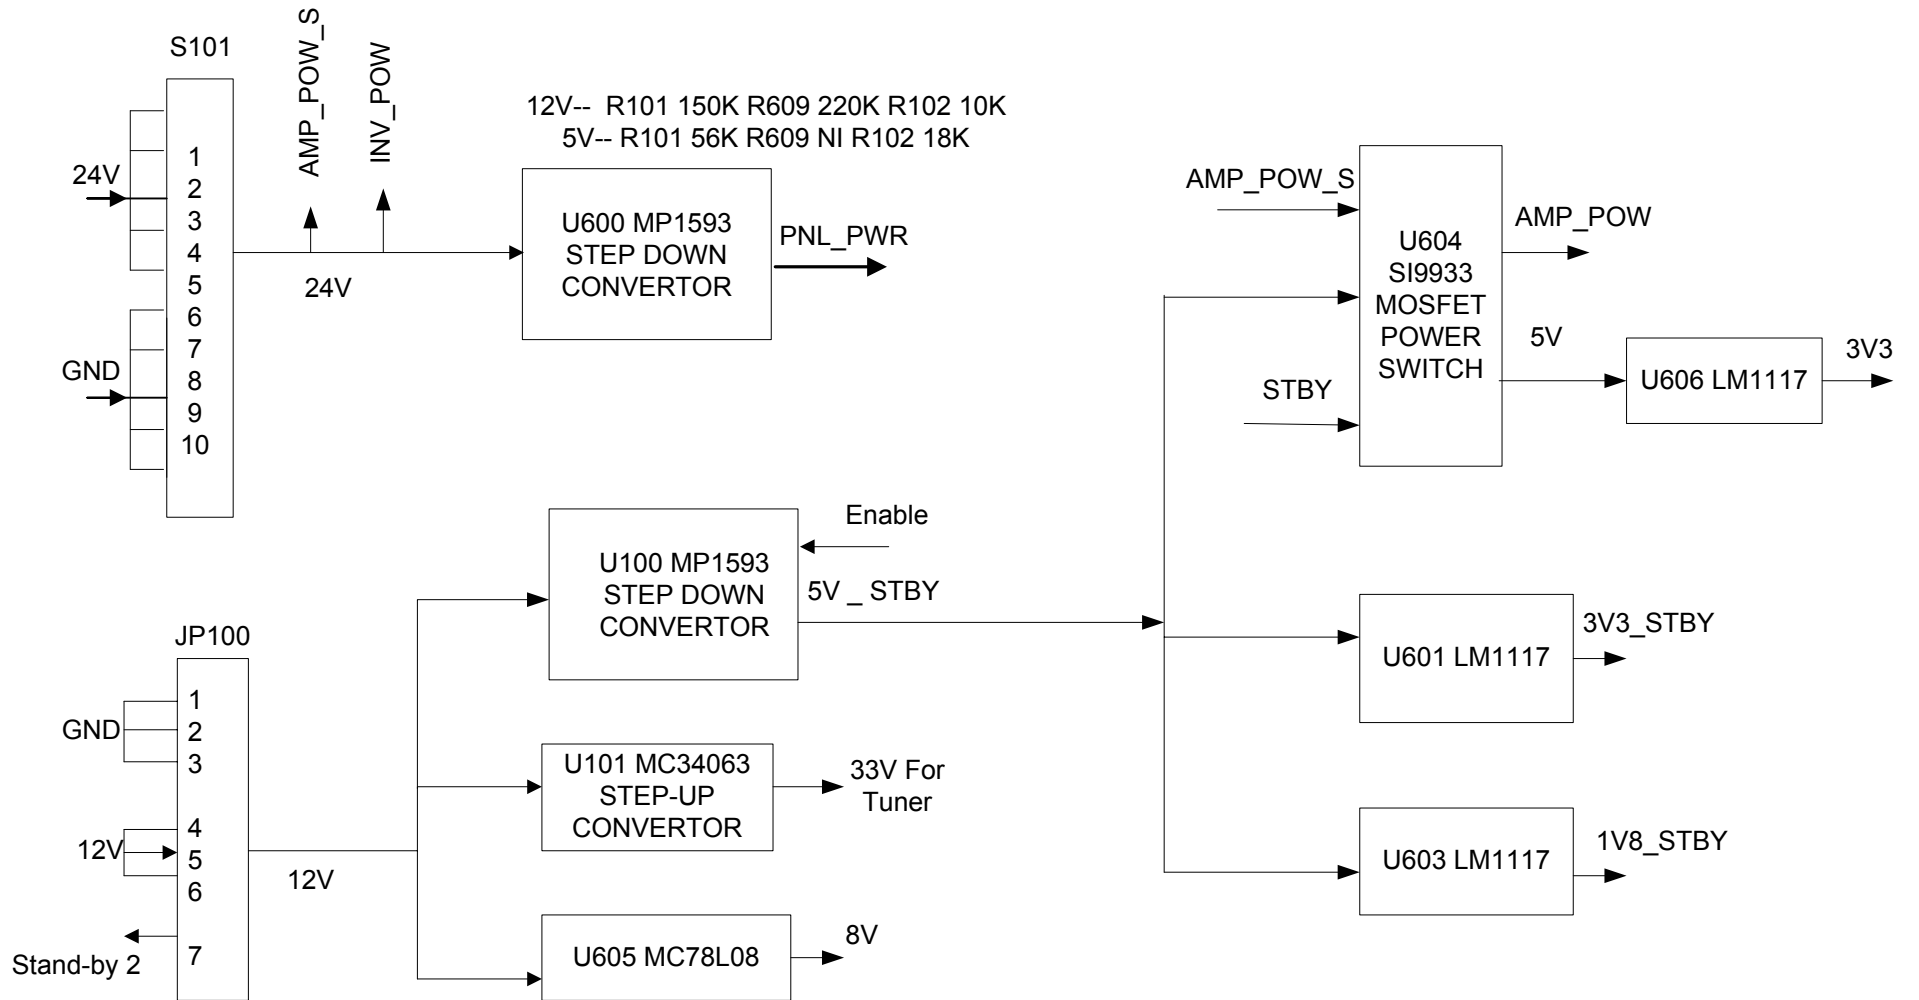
S101

AMP_POW_S

INV_POW

12V-- R101 150K R609 220K R102 10K
5V-- R101 56K R609 NI R102 18K

24V

1
2
3
4
5
6
7
8
9
10

GND

24V

U600 MP1593
STEP DOWN
CONVERTOR

PNL_PWR

AMP_POW_S

U604
SI9933
MOSFET
POWER
SWITCH

AMP_POW

5V

STBY

U606 LM1117

3V3

Enable

U100 MP1593
STEP DOWN
CONVERTOR

5V _ STBY

JP100

1
2
3
4
5
6
7

GND

12V

Stand-by 2

12V

U101 MC34063
STEP-UP
CONVERTOR

33V For
Tuner

U605 MC78L08

8V

U601 LM1117

3V3_STBY

U603 LM1117

1V8_STBY